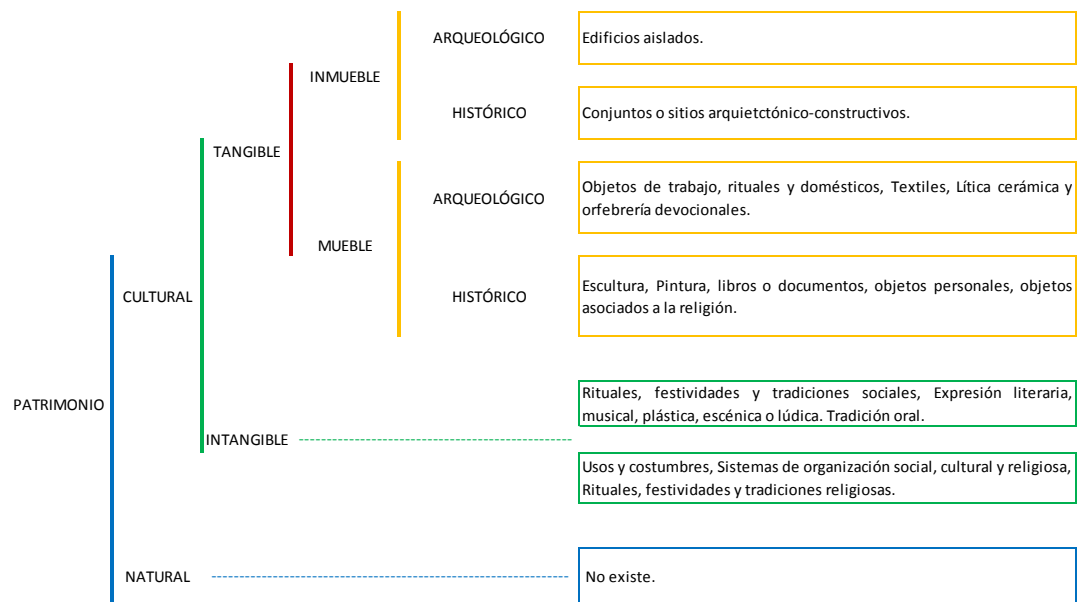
PATRIMONIO

CULTURAL

TANGIBLE

INMUEBLE

ARQUEOLÓGICO

Edificios aislados.

HISTÓRICO

Conjuntos o sitios arquietctónico-constructivos.

MUEBLE

ARQUEOLÓGICO

Objetos de trabajo, rituales y domésticos, Textiles, Lítica cerámica y orfebrería devocionales.

HISTÓRICO

Escultura, Pintura, libros o documentos, objetos personales, objetos asociados a la religión.

INTANGIBLE

Rituales, festividades y tradiciones sociales, Expresión literaria, musical, plástica, escénica o lúdica. Tradición oral.

Usos y costumbres, Sistemas de organización social, cultural y religiosa, Rituales, festividades y tradiciones religiosas.

NATURAL

No existe.